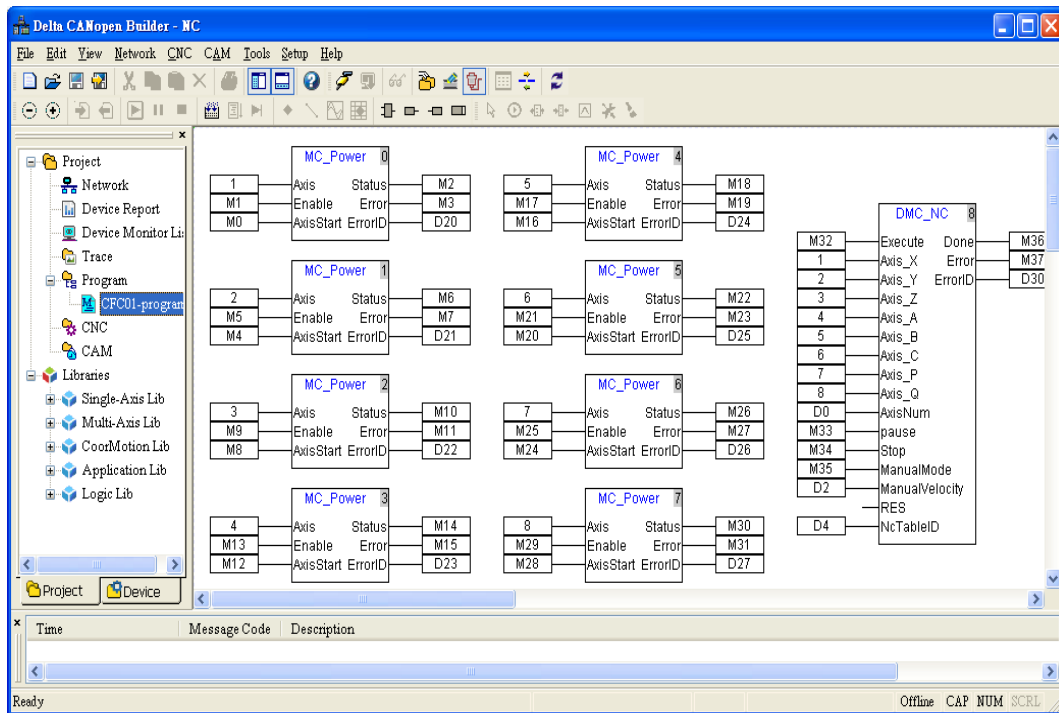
Delta CANopen Builder - NC

File Edit View Network CNC CAM Tools Setup Help

Project
Network
Device Report
Device Monitor Lis
Trace
Program
CFC01-program
CNC
CAM
Libraries
Single-Axis Lib
Multi-Axis Lib
CoorMotion Lib
Application Lib
Logic Lib

Project
Device

MC_Power 0
1 Axis Status M2
M1 Enable Error M3
M0 AxisStart ErrorID D20

MC_Power 1
2 Axis Status M6
M5 Enable Error M7
M4 AxisStart ErrorID D21

MC_Power 2
3 Axis Status M10
M9 Enable Error M11
M8 AxisStart ErrorID D22

MC_Power 3
4 Axis Status M14
M13 Enable Error M15
M12 AxisStart ErrorID D23

MC_Power 4
5 Axis Status M18
M17 Enable Error M19
M16 AxisStart ErrorID D24

MC_Power 5
6 Axis Status M22
M21 Enable Error M23
M20 AxisStart ErrorID D25

MC_Power 6
7 Axis Status M26
M25 Enable Error M27
M24 AxisStart ErrorID D26

MC_Power 7
8 Axis Status M30
M29 Enable Error M31
M28 AxisStart ErrorID D27

DMC_NC 8
M32 Execute Done M36
1 Axis_X Error M37
2 Axis_Y ErrorID D30
3 Axis_Z
4 Axis_A
5 Axis_B
6 Axis_C
7 Axis_P
8 Axis_Q
D0 AxisNum
M33 pause
M34 Stop
M35 ManualMode
D2 ManualVelocity
RES
D4 NcTableID

Time Message Code Description

Ready
Offline CAP NUM SCRL